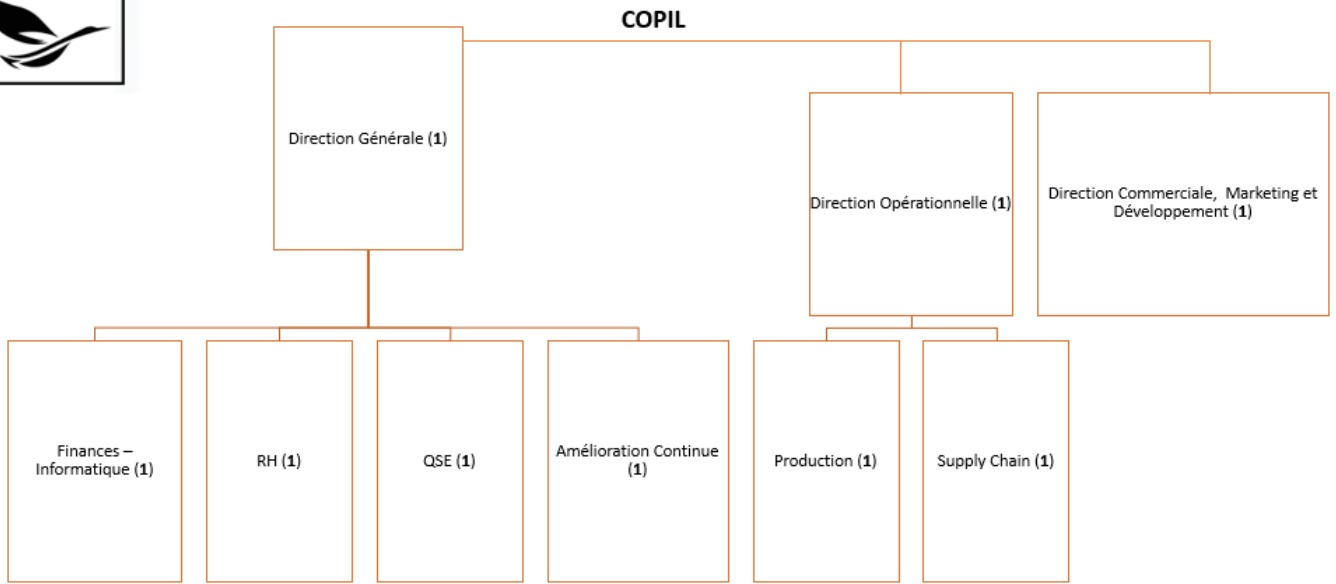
COPIL

Direction Générale (1)

Direction Opérationnelle (1)

Direction Commerciale, Marketing et Développement (1)

Finances – Informatique (1)

RH (1)

QSE (1)

Amélioration Continue (1)

Production (1)

Supply Chain (1)